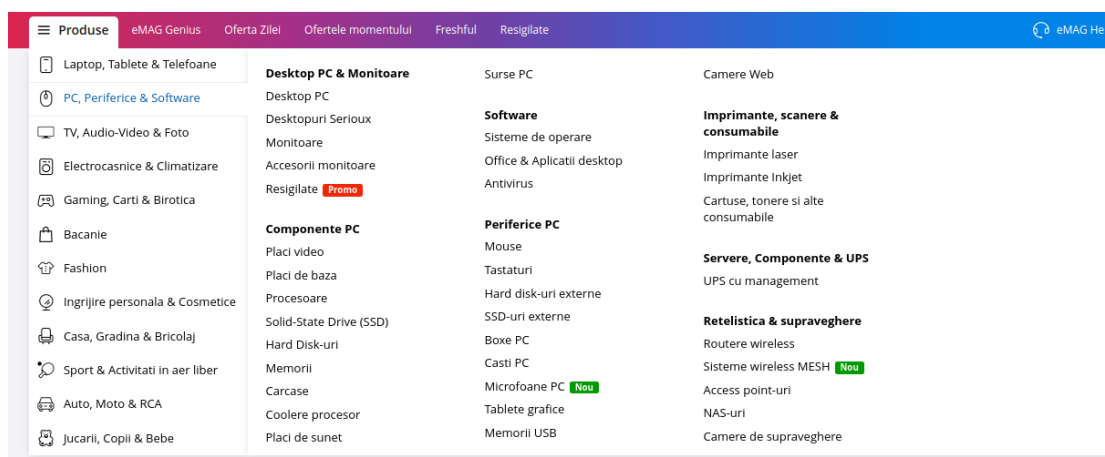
Produse eMAG Genius Oferta Zilei Ofertele momentului Freshful Resigilate eMAG He

Laptop, Tablete & Telefoane
PC, Periferice & Software
TV, Audio-Video & Foto
Electrocasnice & Climatizare
Gaming, Carti & Birotica
Bacanie
Fashion
Ingrijire personala & Cosmetice
Casa, Gradina & Bricolaj
Sport & Activitati in aer liber
Auto, Moto & RCA
Jucarii, Copii & Bebe

Desktop PC & Monitoare
Desktop PC
Desktopuri Serioux
Monitoare
Accesorii monitoare
Resigilate Promo

Componente PC
Placi video
Placi de baza
Procesoare
Solid-State Drive (SSD)
Hard Disk-uri
Memorii
Carcase
Coolere procesor
Placi de sunet

Surse PC

Software
Sisteme de operare
Office & Aplicatii desktop
Antivirus

Periferice PC
Mouse
Tastaturi
Hard disk-uri externe
SSD-uri externe
Boxe PC
Casti PC
Microfoane PC Nou
Tablete grafice
Memorii USB

Camere Web

Imprimante, scanere & consumabile
Imprimante laser
Imprimante Inkjet
Cartuse, tonere si alte consumabile

Servere, Componente & UPS
UPS cu management

Retelistica & supraveghere
Routere wireless
Sisteme wireless MESH Nou
Access point-uri
NAS-uri
Camere de supraveghere